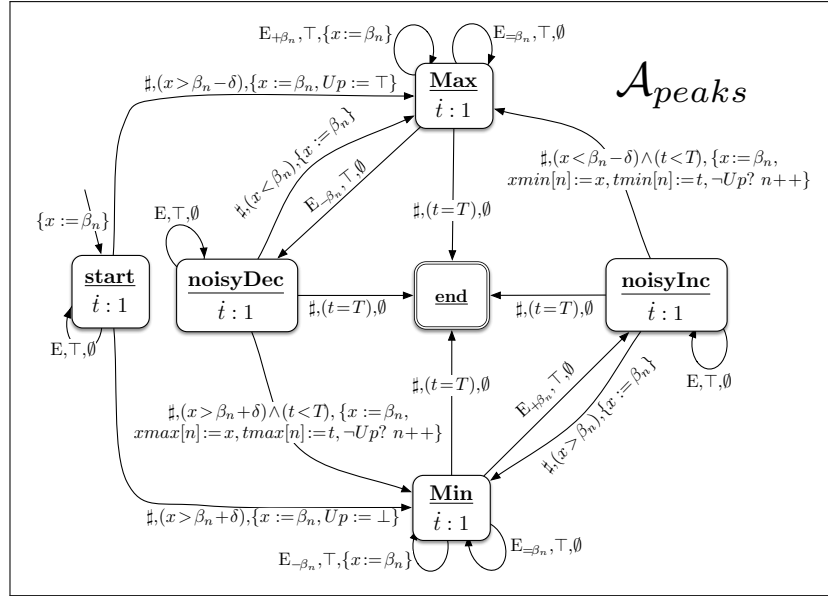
$\mathcal{A}_{peaks}$

$\mathrm{E}_{+\beta_n}, \top, \{x := \beta_n\}$

$\mathrm{E}_{=\beta_n}, \top, \emptyset$

$\sharp, (x > \beta_n - \delta), \{x := \beta_n, Up := \top\}$

**Max**
$\dot{t} : 1$

$\sharp, (x < \beta_n), \{x := \beta_n\}$

$\mathrm{E}_{-\beta_n}, \top, \emptyset$

$\sharp, (x < \beta_n - \delta) \wedge (t < T), \{x := \beta_n, xmin[n] := x, tmin[n] := t, \neg Up?\ n{+}{+}\}$

$\{x := \beta_n\}$

$\mathrm{E}, \top, \emptyset$

$\sharp, (t = T), \emptyset$

**start**
$\dot{t} : 1$

**noisyDec**
$\dot{t} : 1$

$\sharp, (t = T), \emptyset$

**end**

$\sharp, (t = T), \emptyset$

**noisyInc**
$\dot{t} : 1$

$\mathrm{E}, \top, \emptyset$

$\mathrm{E}, \top, \emptyset$

$\sharp, (t = T), \emptyset$

$\mathrm{E}_{+\beta_n}, \top, \emptyset$

$\sharp, (x > \beta_n), \{x := \beta_n\}$

$\mathrm{E}, \top, \emptyset$

$\sharp, (x > \beta_n + \delta) \wedge (t < T), \{x := \beta_n, xmax[n] := x, tmax[n] := t, \neg Up?\ n{+}{+}\}$

**Min**
$\dot{t} : 1$

$\sharp, (x > \beta_n + \delta), \{x := \beta_n, Up := \bot\}$

$\mathrm{E}_{-\beta_n}, \top, \{x := \beta_n\}$

$\mathrm{E}_{=\beta_n}, \top, \emptyset$